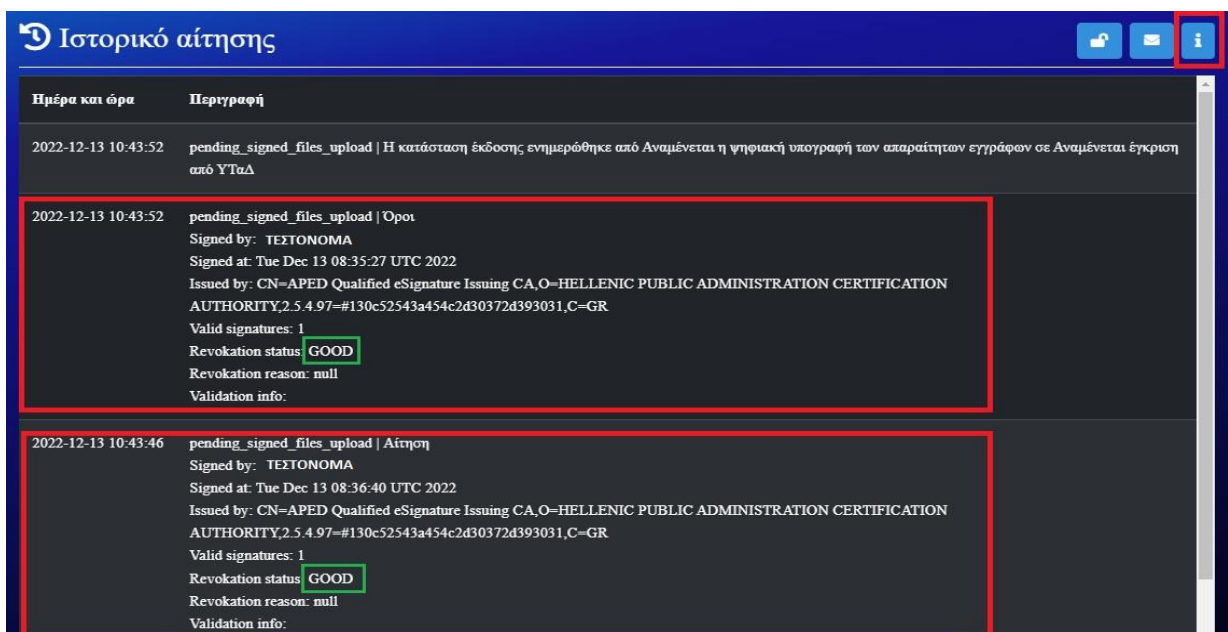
Ιστορικό αίτησης

i

| Ημέρα και ώρα | Περιγραφή |
|---|---|
| 2022-12-13 10:43:52 | pending_signed_files_upload \| Η κατάσταση έκδοσης ενημερώθηκε από Αναμένεται η ψηφιακή υπογραφή των απαραίτητων εγγράφων σε Αναμένεται έγκριση από ΥΤαΔ |
| 2022-12-13 10:43:52 | pending_signed_files_upload \| Όροι<br>Signed by: ΤΕΣΤΟΝΟΜΑ<br>Signed at: Tue Dec 13 08:35:27 UTC 2022<br>Issued by: CN=APED Qualified eSignature Issuing CA,O=HELLENIC PUBLIC ADMINISTRATION CERTIFICATION AUTHORITY,2.5.4.97=#130c52543a454c2d30372d393031,C=GR<br>Valid signatures: 1<br>Revokation status: GOOD<br>Revokation reason: null<br>Validation info: |
| 2022-12-13 10:43:46 | pending_signed_files_upload \| Αίτηση<br>Signed by: ΤΕΣΤΟΝΟΜΑ<br>Signed at: Tue Dec 13 08:36:40 UTC 2022<br>Issued by: CN=APED Qualified eSignature Issuing CA,O=HELLENIC PUBLIC ADMINISTRATION CERTIFICATION AUTHORITY,2.5.4.97=#130c52543a454c2d30372d393031,C=GR<br>Valid signatures: 1<br>Revokation status: GOOD<br>Revokation reason: null<br>Validation info: |